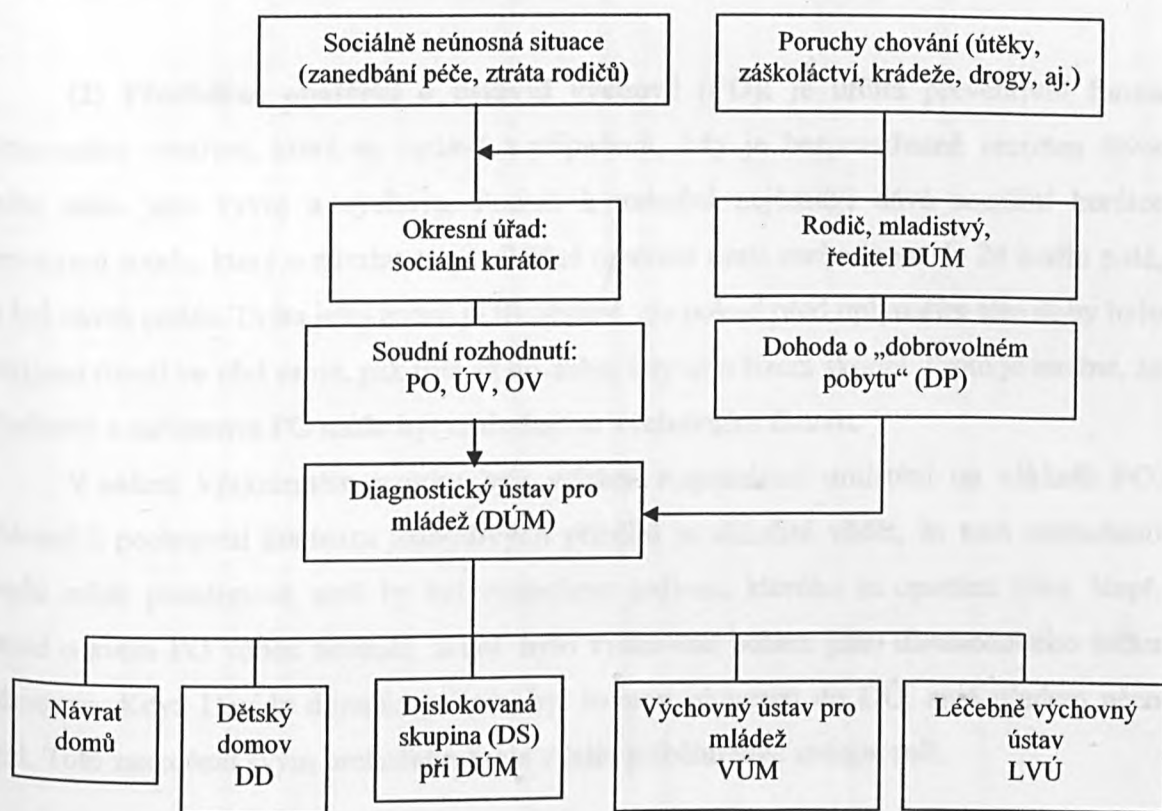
Sociálně neúnosná situace (zanedbání péče, ztráta rodičů)

Poruchy chování (útěky, záškoláctví, krádeže, drogy, aj.)

Okresní úřad: sociální kurátor

Rodič, mladistvý, ředitel DÚM

Soudní rozhodnutí: PO, ÚV, OV

Dohoda o „dobrovolném pobytu" (DP)

Diagnostický ústav pro mládež (DÚM)

Návrat domů

Dětský domov DD

Dislokovaná skupina (DS) při DÚM

Výchovný ústav pro mládež VÚM

Léčebně výchovný ústav LVÚ